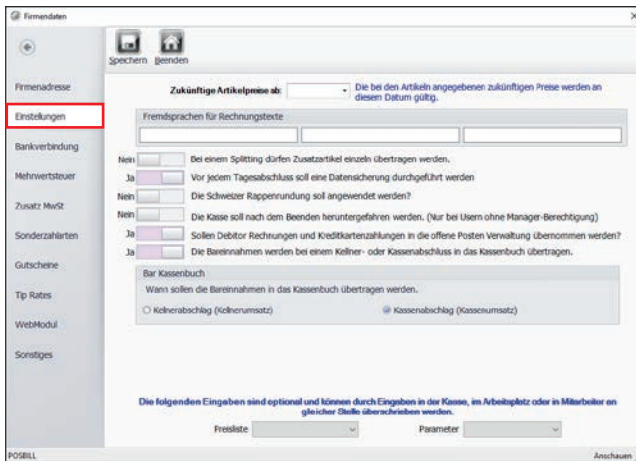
Firmendaten

×

Speichern Beenden

Firmenadresse

Einstellungen

Bankverbindung

Mehrwertsteuer

Zusatz MwSt

Sonderzahlarten

Gutscheine

Tip Rates

WebModul

Sonstiges

Zukünftige Artikelpreise ab:

Die bei den Artikeln angegebenen zukünftigen Preise werden an diesem Datum gültig.

Fremdsprachen für Rechnungstexte

Nein Bei einem Splitting dürfen Zusatzartikel einzeln übertragen werden.

Ja Vor jedem Tagesabschluss soll eine Datensicherung durchgeführt werden

Nein Die Schweizer Rappenrundung soll angewendet werden?

Nein Die Kasse soll nach dem Beenden heruntergefahren werden. (Nur bei Usern ohne Manager-Berechtigung)

Ja Sollen Debitor Rechnungen und Kreditkartenzahlungen in die offene Posten Verwaltung übernommen werden?

Ja Die Bareinnahmen werden bei einem Kellner- oder Kassenabschluss in das Kassenbuch übertragen.

Bar Kassenbuch

Wann sollen die Bareinnahmen in das Kassenbuch übertragen werden.

Kellnerabschlag (Kellnerumsatz)

Kassenabschlag (Kassenumsatz)

Die folgenden Eingaben sind optional und können durch Eingeben in der Kasse, im Arbeitsplatz oder in Mitarbeiter an gleicher Stelle überschrieben werden.

Freiliste

Parameter

POSBILL

Anschauen